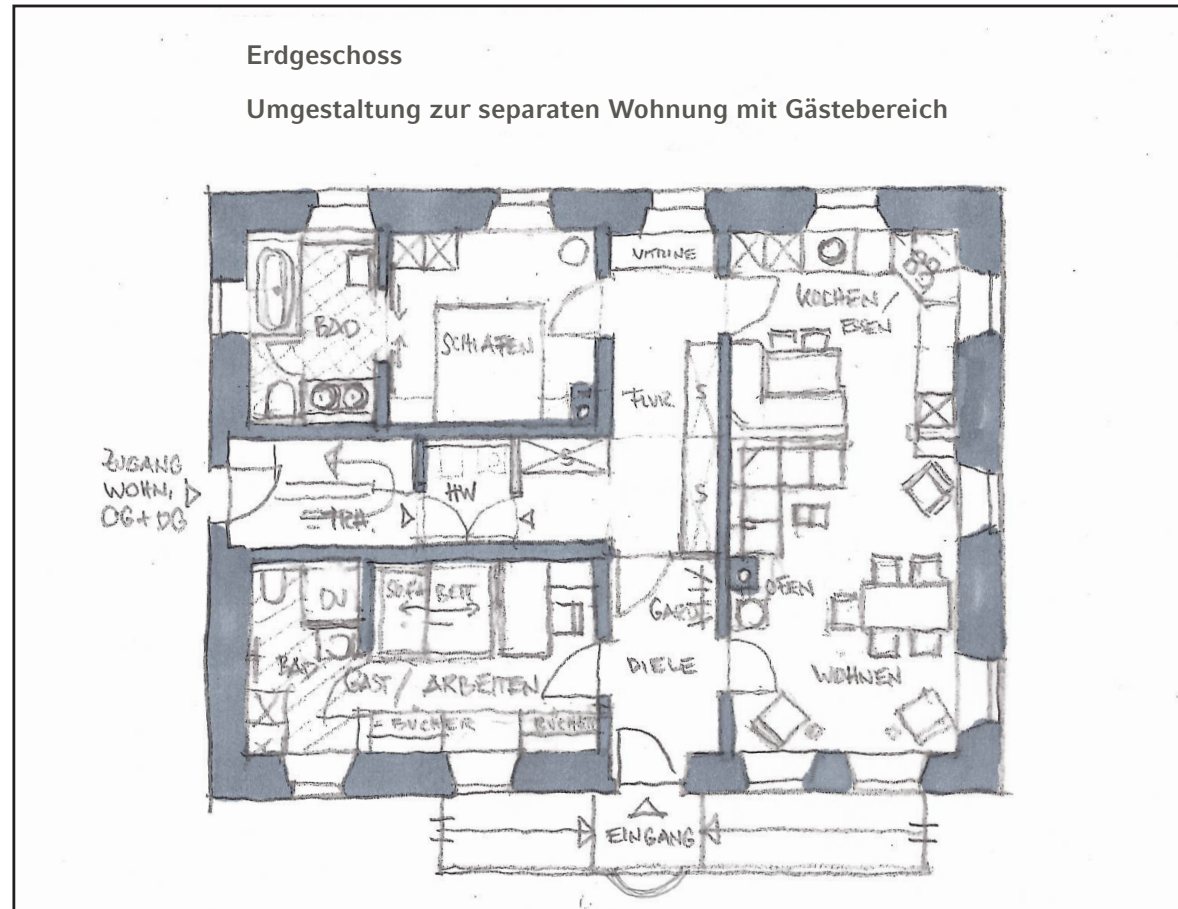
Erdgeschoss

Umgestaltung zur separaten Wohnung mit Gästebereich

BAD
SCHLAFEN
VITRINE
KÜCHEN/ ESSEN
FLUR
S
S
ZUGANG WOHN. OG + DG
HW
S
TRH.
DU
SOFA BETT
GARD.
OFEN
BAD
GAST/ ARBEITEN
DIELE
WOHNEN
BÜCHER
BÜCHER
EINGANG